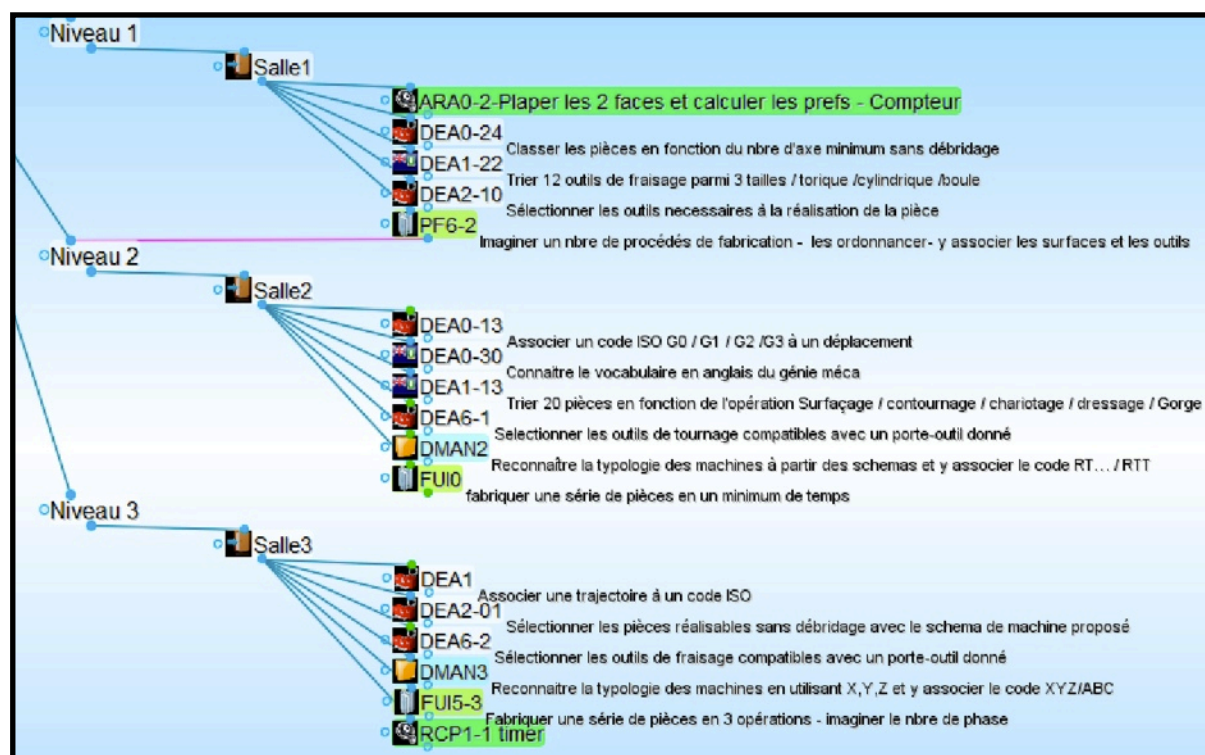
Niveau 1

Salle1

ARA0-2-Plaper les 2 faces et calculer les prefs - Compteur

DEA0-24
Classer les pièces en fonction du nbre d'axe minimum sans débridage

DEA1-22
Trier 12 outils de fraisage parmi 3 tailles / torique /cylindrique /boule

DEA2-10
Sélectionner les outils necessaires à la réalisation de la pièce

PF6-2
Imaginer un nbre de procédés de fabrication - les ordonnancer- y associer les surfaces et les outils

Niveau 2

Salle2

DEA0-13
Associer un code ISO G0 / G1 / G2 /G3 à un déplacement

DEA0-30
Connaitre le vocabulaire en anglais du génie méca

DEA1-13
Trier 20 pièces en fonction de l'opération Surfaçage / contournage / chariotage / dressage / Gorge

DEA6-1
Selectionner les outils de tournage compatibles avec un porte-outil donné

DMAN2
Reconnaître la typologie des machines à partir des schemas et y associer le code RT... / RTT

FUI0
fabriquer une série de pièces en un minimum de temps

Niveau 3

Salle3

DEA1
Associer une trajectoire à un code ISO

DEA2-01
Sélectionner les pièces réalisables sans débridage avec le schema de machine proposé

DEA6-2
Sélectionner les outils de fraisage compatibles avec un porte-outil donné

DMAN3
Reconnaitre la typologie des machines en utilisant X,Y,Z et y associer le code XYZ/ABC

FUI5-3
Fabriquer une série de pièces en 3 opérations - imaginer le nbre de phase

RCP1-1 timer